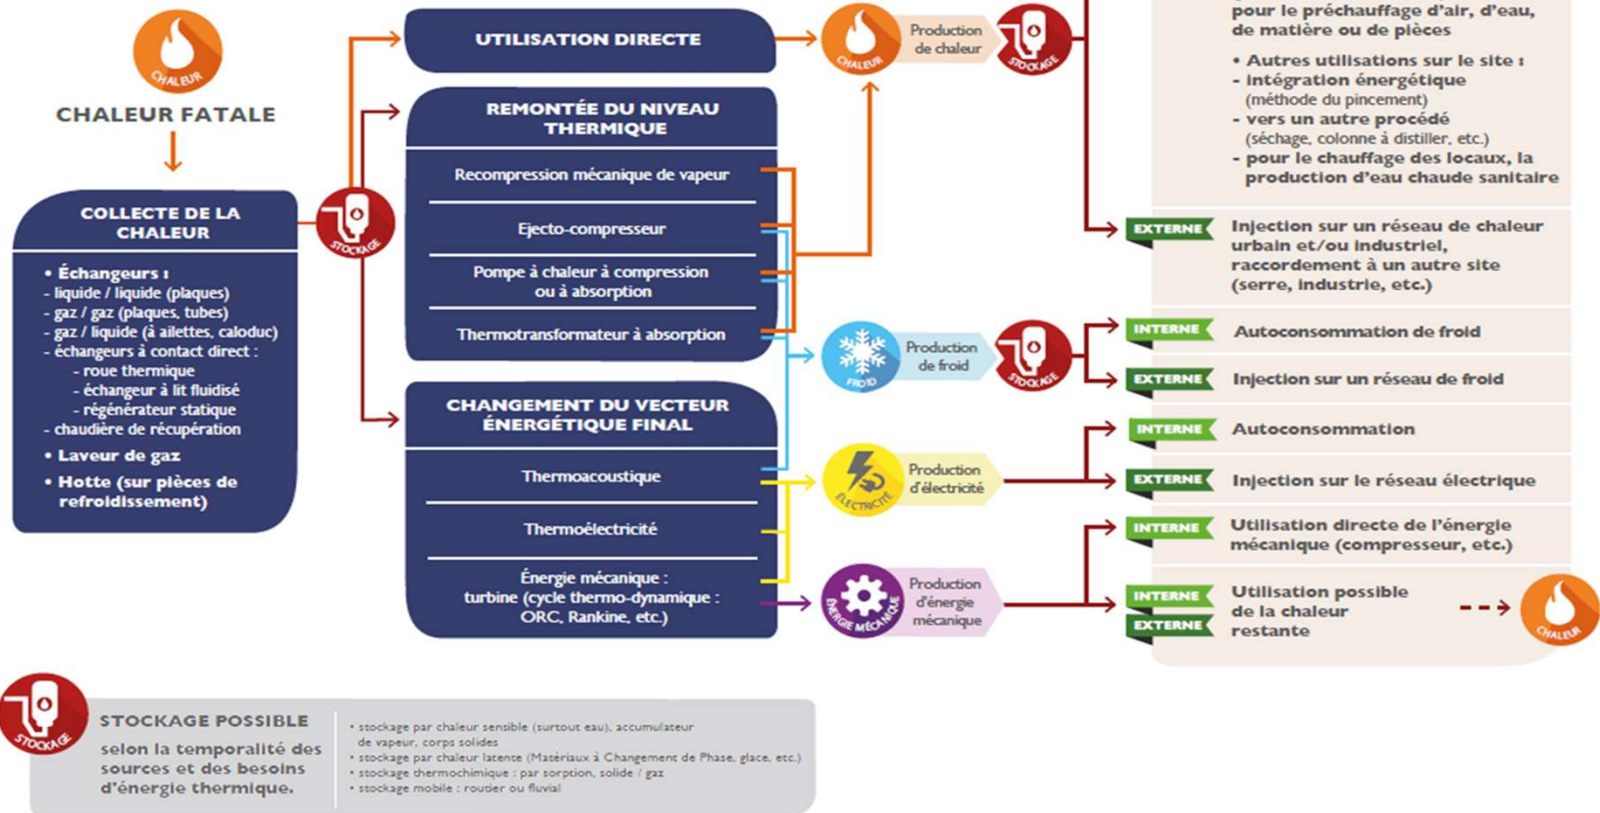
CHALEUR

CHALEUR FATALE

COLLECTE DE LA CHALEUR

• Échangeurs :
- liquide / liquide (plaques)
- gaz / gaz (plaques, tubes)
- gaz / liquide (à ailettes, caloduc)
- échangeurs à contact direct :
- roue thermique
- échangeur à lit fluidisé
- régénérateur statique
- chaudière de récupération
• Laveur de gaz
• Hotte (sur pièces de refroidissement)

STOCKAGE

UTILISATION DIRECTE

REMONTÉE DU NIVEAU THERMIQUE

Recompression mécanique de vapeur

Ejecto-compresseur

Pompe à chaleur à compression ou à absorption

Thermotransformateur à absorption

CHANGEMENT DU VECTEUR ÉNERGÉTIQUE FINAL

Thermoacoustique

Thermoélectricité

Énergie mécanique : turbine (cycle thermo-dynamique : ORC, Rankine, etc.)

CHALEUR Production de chaleur STOCKAGE

FROID Production de froid STOCKAGE

ÉLECTRICITÉ Production d'électricité

ÉNERGIE MÉCANIQUE Production d'énergie mécanique

pour le préchauffage d'air, d'eau, de matière ou de pièces

• Autres utilisations sur le site :
- intégration énergétique (méthode du pincement)
- vers un autre procédé (séchage, colonne à distiller, etc.)
- pour le chauffage des locaux, la production d'eau chaude sanitaire

EXTERNE Injection sur un réseau de chaleur urbain et/ou industriel, raccordement à un autre site (serre, industrie, etc.)

INTERNE Autoconsommation de froid

EXTERNE Injection sur un réseau de froid

INTERNE Autoconsommation

EXTERNE Injection sur le réseau électrique

INTERNE Utilisation directe de l'énergie mécanique (compresseur, etc.)

INTERNE EXTERNE Utilisation possible de la chaleur restante

CHALEUR

STOCKAGE

STOCKAGE POSSIBLE

selon la temporalité des sources et des besoins d'énergie thermique.

• stockage par chaleur sensible (surtout eau), accumulateur de vapeur, corps solides
• stockage par chaleur latente (Matériaux à Changement de Phase, glace, etc.)
• stockage thermochimique : par sorption, solide / gaz
• stockage mobile : routier ou fluvial